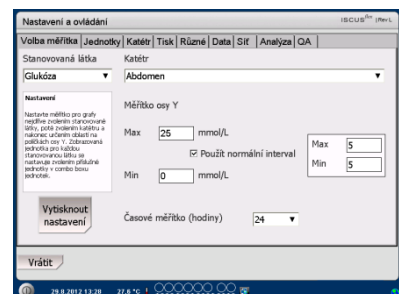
Nastavení a ovládání

ISCUS$^{flex}$ (Rev L

Volba měřítka | Jednotky | Katétr | Tisk | Různé | Data | Síť | Analýza | QA

Stanovovaná látka

Glukóza ▼

Katétr

Abdomen ▼

Nastavení

Nastavte měřítko pro grafy nejdříve zvolením stanovované látky, poté zvolením katétru a nakonec určením oblasti na políčkách osy Y. Zobrazovaná jednotka pro každou stanovovanou látku se nastavuje zvolením příslušné jednotky v combo boxu jednotek.

Měřítko osy Y

Max 25 mmol/L

☑ Použít normální interval

Max 5

Min 5

Min 0 mmol/L

Vytisknout nastavení

Časové měřítko (hodiny) 24 ▼

Vrátit

29.8.2012 13:28 27.6 °C